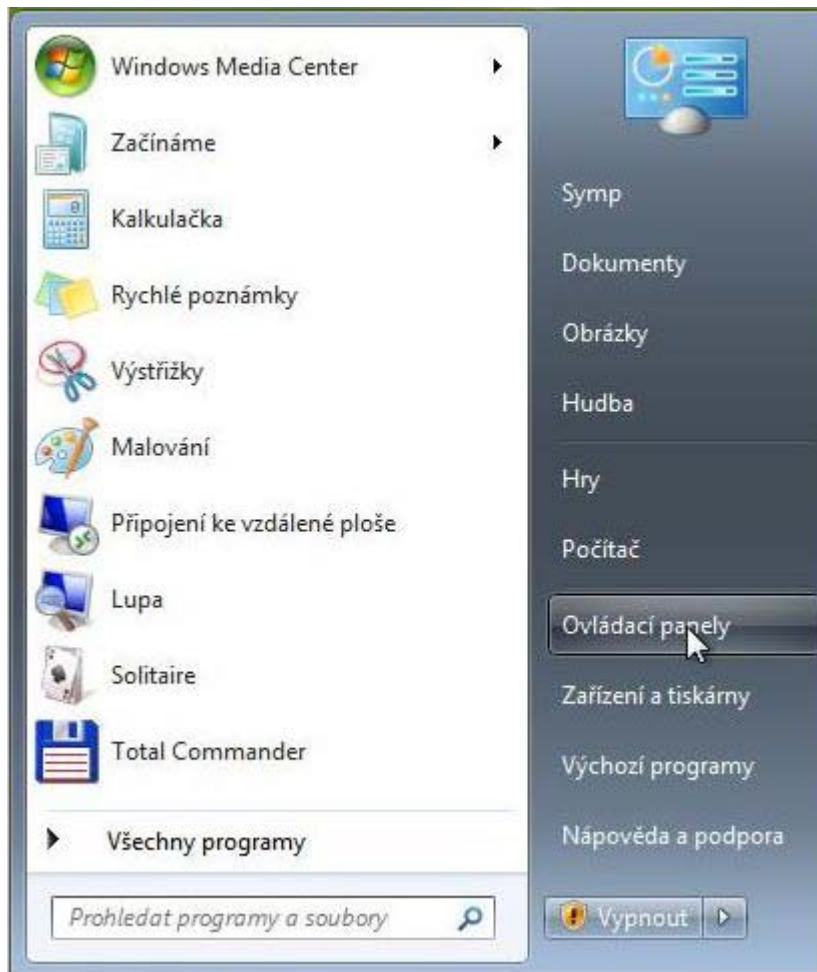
Windows Media Center
Začínáme
Kalkulačka
Rychlé poznámky
Výstřižky
Malování
Připojení ke vzdálené ploše
Lupa
Solitaire
Total Commander
Všechny programy
Prohledat programy a soubory

Symp
Dokumenty
Obrázky
Hudba
Hry
Počítač
Ovládací panely
Zařízení a tiskárny
Výchozí programy
Nápověda a podpora
Vypnout